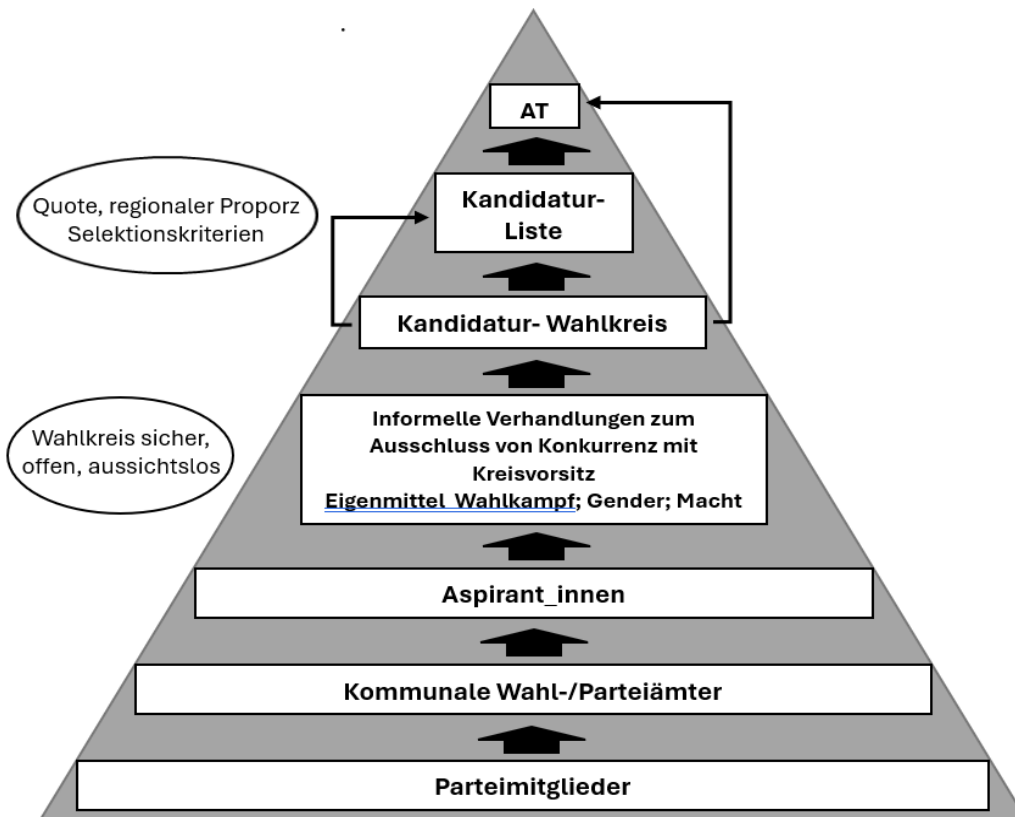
AT

Quote, regionaler Proporz Selektionskriterien

Kandidatur-Liste

Kandidatur- Wahlkreis

Wahlkreis sicher, offen, aussichtslos

Informelle Verhandlungen zum Ausschluss von Konkurrenz mit Kreisvorsitz
Eigenmittel Wahlkampf; Gender; Macht

Aspirant_innen

Kommunale Wahl-/Parteiämter

Parteimitglieder